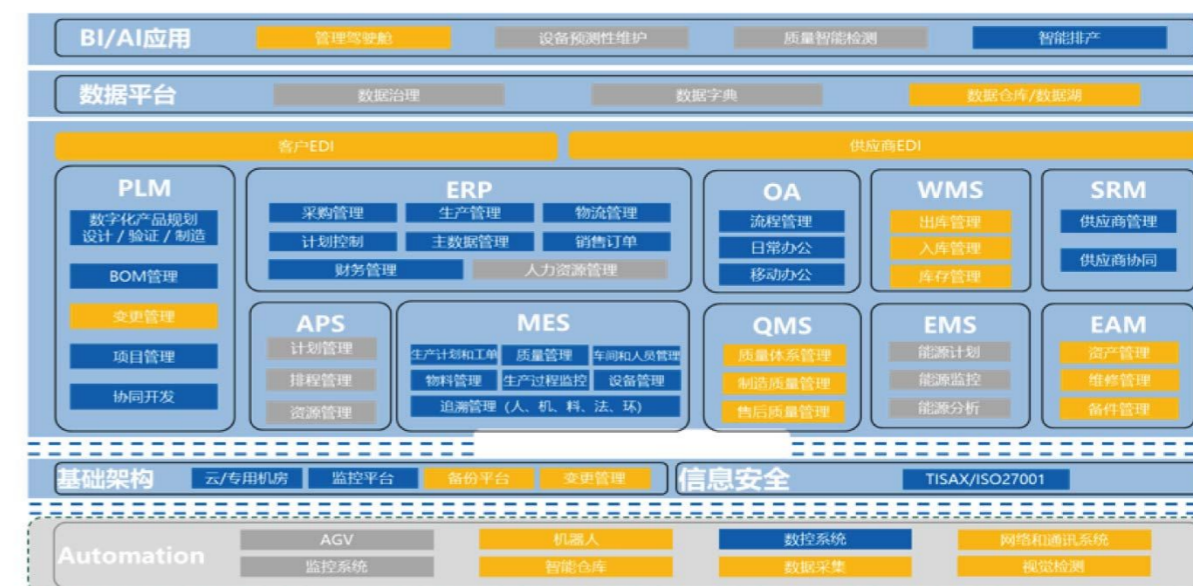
BI/AI应用
管理驾驶舱
设备预测性维护
质量智能检测
智能排产

数据平台
数据治理
数据字典
数据仓库/数据湖

客户EDI
供应商EDI

PLM
数字化产品规划
设计 / 验证 / 制造
BOM管理
变更管理
项目管理
协同开发

ERP
采购管理
生产管理
物流管理
计划控制
主数据管理
销售订单
财务管理
人力资源管理

OA
流程管理
日常办公
移动办公

WMS
出库管理
入库管理
库存管理

SRM
供应商管理
供应商协同

APS
计划管理
排程管理
资源管理

MES
生产计划和工单
质量管理
车间和人员管理
物料管理
生产过程监控
设备管理
追溯管理（人、机、料、法、环）

QMS
质量体系管理
制造质量管理
售后质量管理

EMS
能源计划
能源监控
能源分析

EAM
资产管理
维修管理
备件管理

基础架构
云/专用机房
监控平台
备份平台
变更管理

信息安全
TISAX/ISO27001

Automation
AGV
机器人
数控系统
网络和通讯系统
监控系统
智能仓库
数据采集
视觉检测